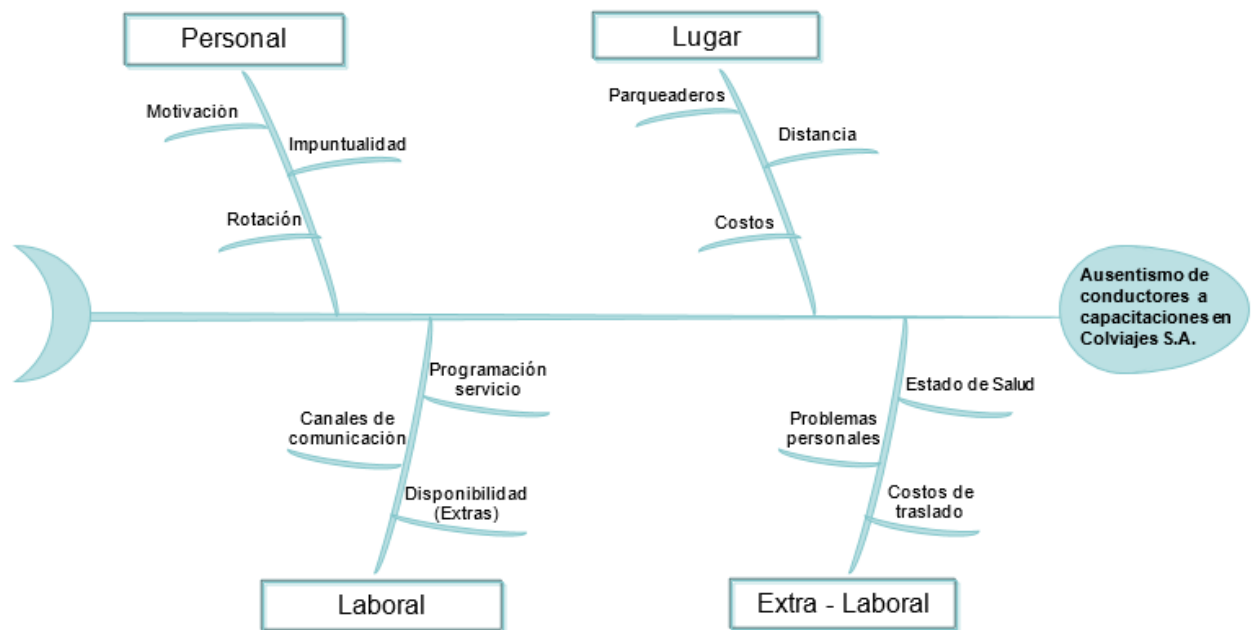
Personal

Motivación

Impuntualidad

Rotación

Lugar

Parqueaderos

Distancia

Costos

Ausentismo de conductores a capacitaciones en Colviajes S.A.

Programación servicio

Canales de comunicación

Disponibilidad (Extras)

Laboral

Estado de Salud

Problemas personales

Costos de traslado

Extra - Laboral